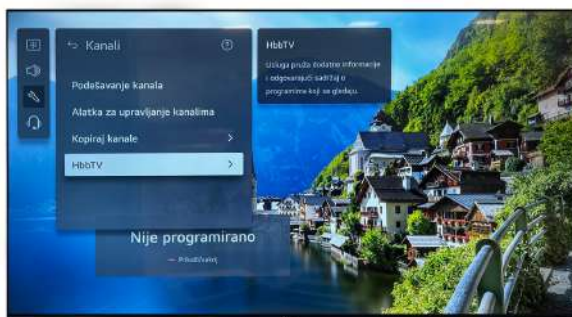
Kanali

Podešavanje kanala

Alatka za upravljanje kanalima

Kopiraj kanale

HbbTV

HbbTV

Usluga pruža dodatne informacije i odgovarajući sadržaj o programima koji se gledaju.

Nije programirano

Prikaži/sakrij